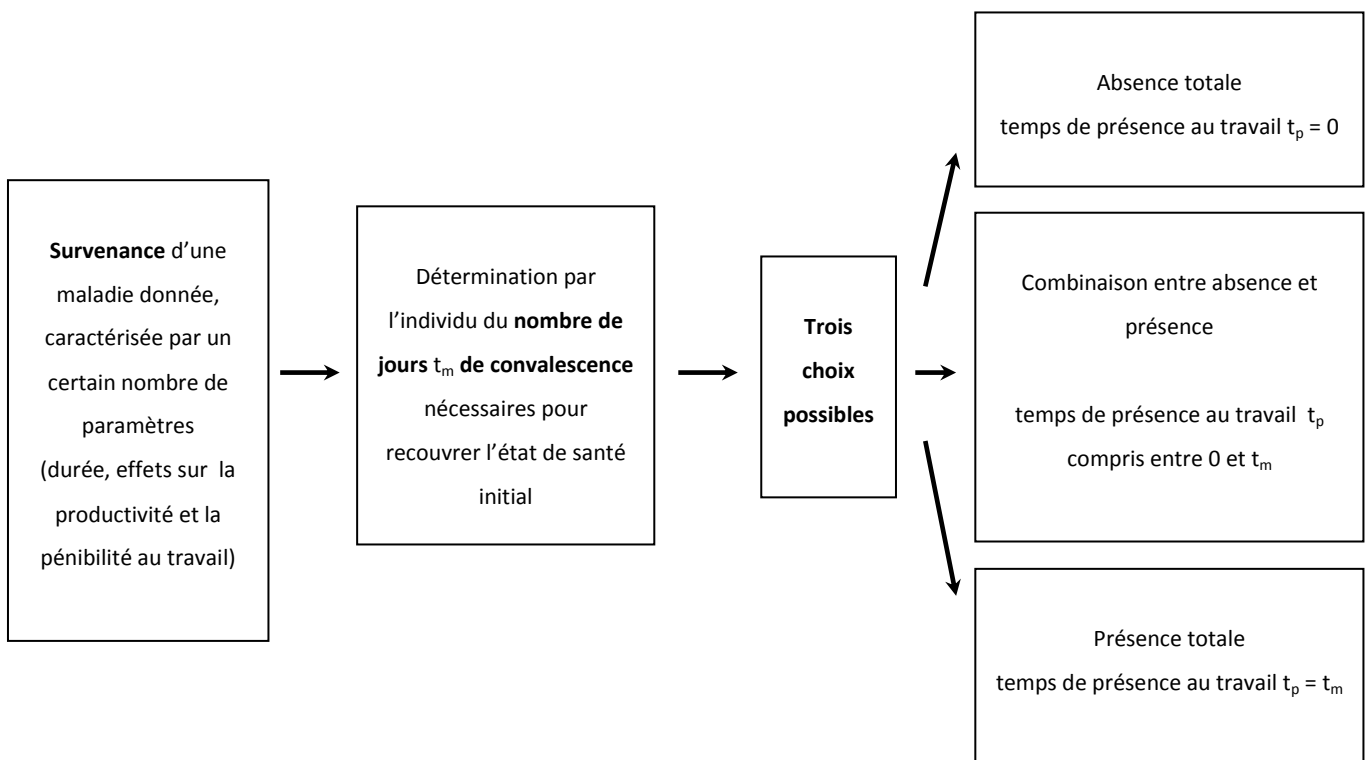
Survenance d'une maladie donnée, caractérisée par un certain nombre de paramètres (durée, effets sur la productivité et la pénibilité au travail)

Détermination par l'individu du nombre de jours $t_m$ de convalescence nécessaires pour recouvrer l'état de santé initial

Trois choix possibles

Absence totale
temps de présence au travail $t_p = 0$

Combinaison entre absence et présence

temps de présence au travail $t_p$ compris entre 0 et $t_m$

Présence totale
temps de présence au travail $t_p = t_m$